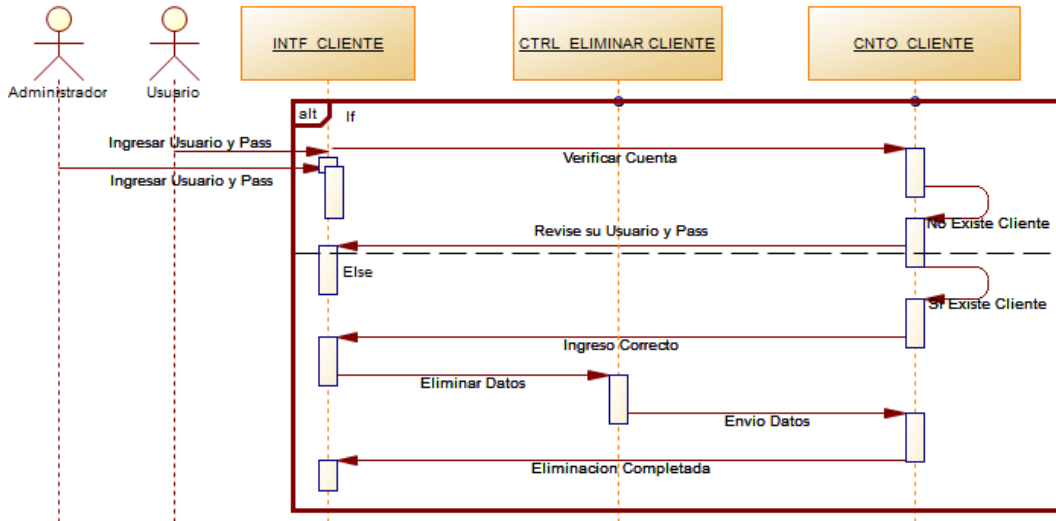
Administrador
Usuario
INTF_CLIENTE
CTRL_ELIMINAR CLIENTE
CNTO_CLIENTE
alt
If
Ingresar Usuario y Pass
Verificar Cuenta
Ingresar Usuario y Pass
No Existe Cliente
Revise su Usuario y Pass
Else
Si Existe Cliente
Ingreso Correcto
Eliminar Datos
Envio Datos
Eliminacion Completada